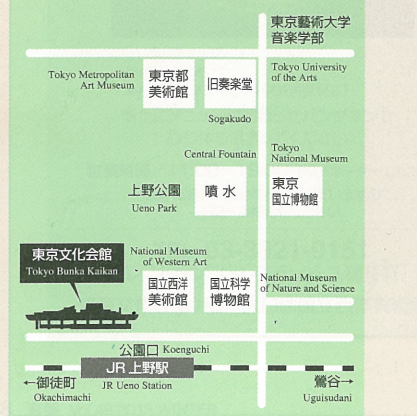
東京藝術大学
音楽学部
Tokyo University of the Arts

Tokyo Metropolitan Art Museum
東京都
美術館

旧奏楽堂
Sogakudo

Central Fountain
噴水

Tokyo National Museum
東京
国立博物館

上野公園
Ueno Park

東京文化会館
Tokyo Bunka Kaikan

National Museum of Western Art
国立西洋
美術館

国立科学
博物館
National Museum of Nature and Science

公園口 Koenguchi

←御徒町
Okachimachi

JR 上野駅
JR Ueno Station

鶯谷→
Uguisudani